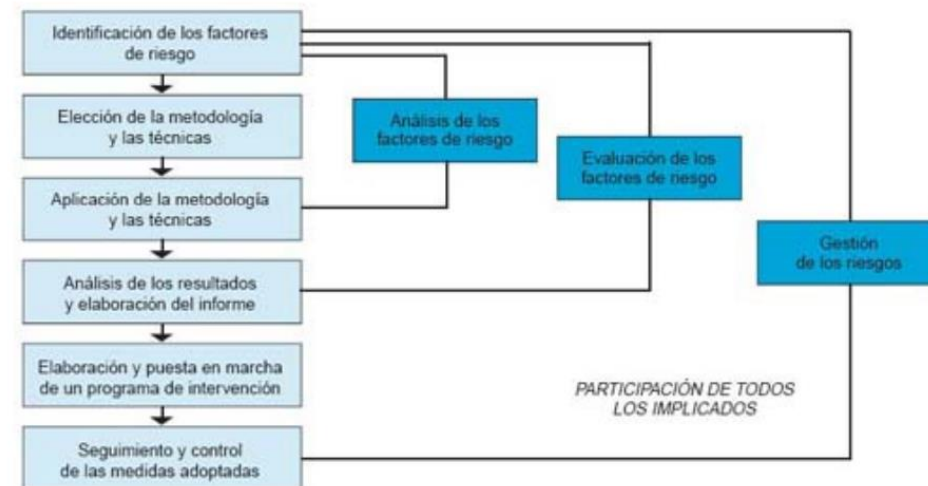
Identificación de los factores de riesgo

Elección de la metodología y las técnicas

Aplicación de la metodología y las técnicas

Análisis de los resultados y elaboración del informe

Elaboración y puesta en marcha de un programa de intervención

Seguimiento y control de las medidas adoptadas

Análisis de los factores de riesgo

Evaluación de los factores de riesgo

Gestión de los riesgos

PARTICIPACIÓN DE TODOS LOS IMPLICADOS